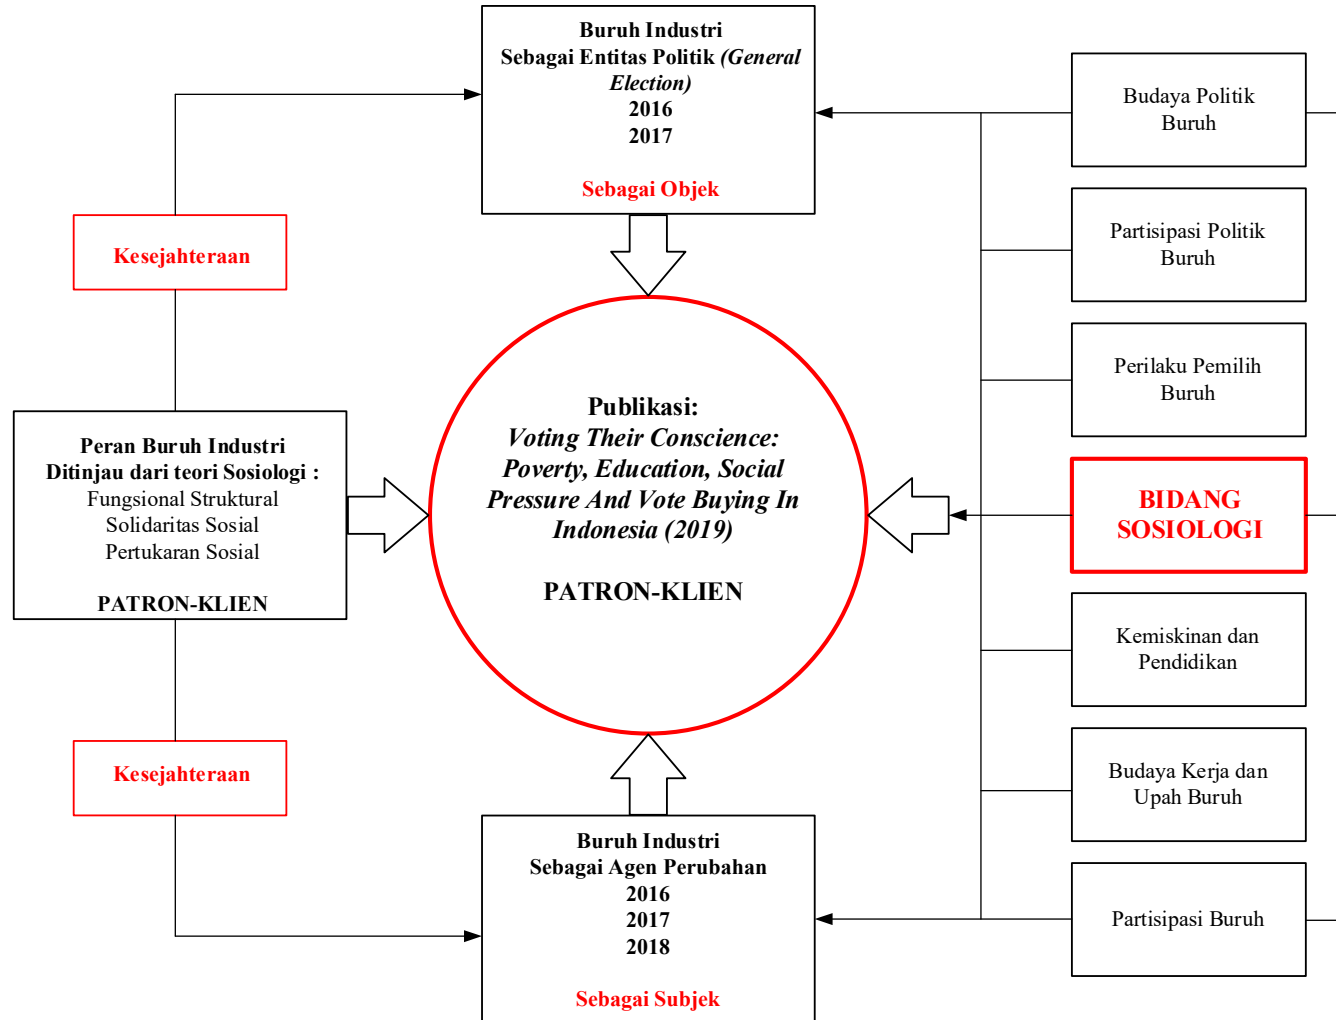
Buruh Industri
Sebagai Entitas Politik *(General Election)*
2016
2017

Sebagai Objek

Kesejahteraan

Peran Buruh Industri
Ditinjau dari teori Sosiologi :
Fungsional Struktural
Solidaritas Sosial
Pertukaran Sosial

PATRON-KLIEN

Kesejahteraan

Publikasi:
*Voting Their Conscience: Poverty, Education, Social Pressure And Vote Buying In Indonesia (2019)*

PATRON-KLIEN

Buruh Industri
Sebagai Agen Perubahan
2016
2017
2018

Sebagai Subjek

Budaya Politik Buruh

Partisipasi Politik Buruh

Perilaku Pemilih Buruh

BIDANG SOSIOLOGI

Kemiskinan dan Pendidikan

Budaya Kerja dan Upah Buruh

Partisipasi Buruh